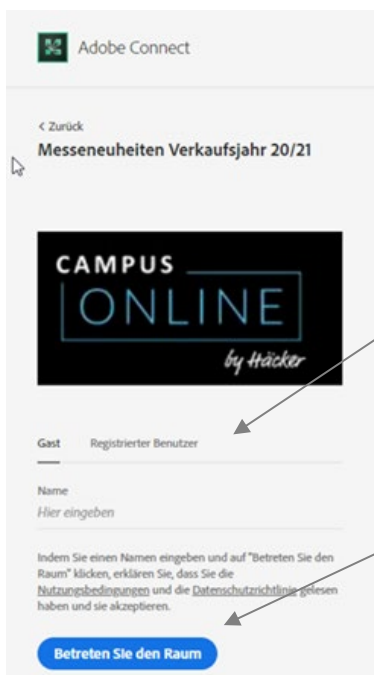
Adobe Connect

< Zurück

Messeneuheiten Verkaufsjahr 20/21

CAMPUS
ONLINE
by Häcker

Gast Registrierter Benutzer

Name

Hier eingeben

Indem Sie einen Namen eingeben und auf "Betreten Sie den Raum" klicken, erklären Sie, dass Sie die Nutzungsbedingungen und die Datenschutzrichtlinie gelesen haben und sie akzeptieren.

Betreten Sie den Raum